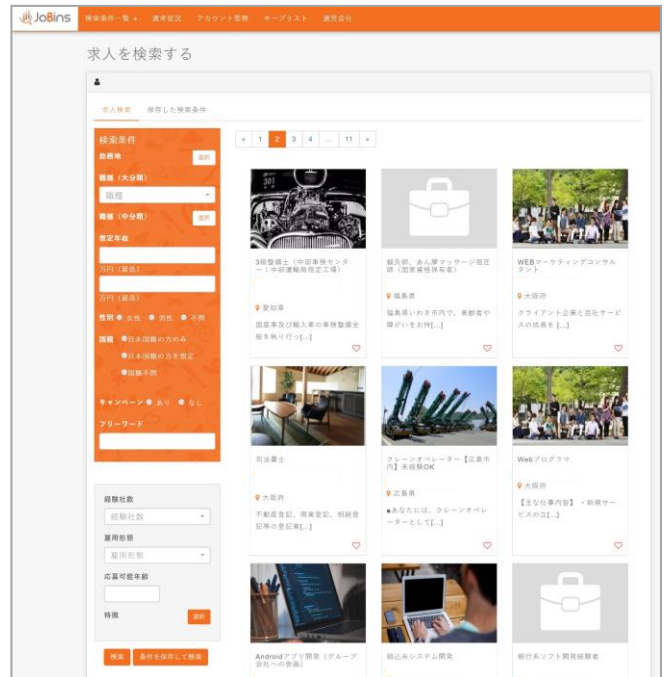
JoBins 検索条件一覧 ▾ 選考状況 アカウント管理 キープリスト 運営会社

求人を検索する

求人検索 保存した検索条件

検索条件
勤務地 選択
職種（大分類）
職種
職種（中分類） 選択
想定年収
万円（最低）
万円（最高）
性別 ● 女性 ● 男性 ● 不問
国籍 ●日本国籍の方のみ
●日本国籍の方を想定
●国籍不問
キャンペーン ● あり ● なし
フリーワード

経験社数
経験社数
雇用形態
雇用形態
応募可能年齢
特徴 選択

検索 条件を保存して検索

« 1 2 3 4 ... 11 »

3級整備士（中部運輸センター・中部運輸局指定工場）
愛知県
国産車及び輸入車の車検整備全般を執り行っ[...]

鍼灸師、あん摩マッサージ指圧師（国家資格保有者）
福島県
福島県いわき市内で、高齢者や障がいをお持[...]

WEBマーケティングコンサルタント
大阪府
クライアント企業と自社サービスの成長を [...]

司法書士
大阪府
不動産登記、商業登記、相続登記等の登記業[...]

クレーンオペレーター【広島市内】未経験OK
広島県
■あなたには、クレーンオペレーターとして[...]

Webプログラマ
大阪府
【主な仕事内容】・新規サービスの立[...]

Androidアプリ開発（グループ会社への参画）

組込みシステム開発

銀行系ソフト開発経験者